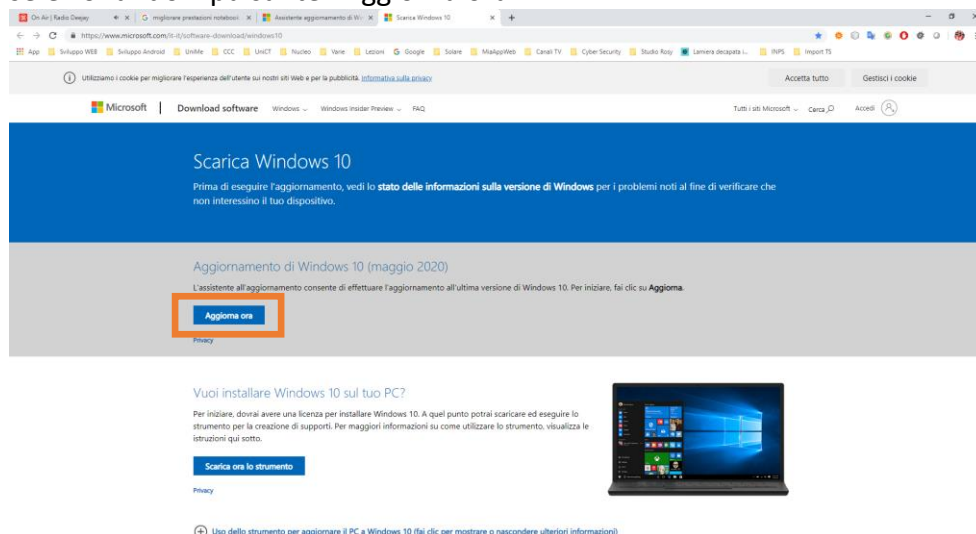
On Air | Radio Deejay
migliorare prestazioni notebook
Assistente aggiornamento di Wi
Scarica Windows 10
https://www.microsoft.com/it-it/software-download/windows10
App Sviluppo WEB Sviluppo Android UniMe CCC UniCT Nucleo Varie Lezioni Google Solare MiaAppWeb Canali TV Cyber Security Studio Rosy Lamiera decapata i... INPS Import TS

Utilizziamo i cookie per migliorare l'esperienza dell'utente sui nostri siti Web e per la pubblicità. Informativa sulla privacy
Accetta tutto
Gestisci i cookie

Microsoft | Download software Windows Windows Insider Preview FAQ
Tutti i siti Microsoft Cerca Accedi

Scarica Windows 10

Prima di eseguire l'aggiornamento, vedi lo stato delle informazioni sulla versione di Windows per i problemi noti al fine di verificare che non interessino il tuo dispositivo.

Aggiornamento di Windows 10 (maggio 2020)

L'assistente all'aggiornamento consente di effettuare l'aggiornamento all'ultima versione di Windows 10. Per iniziare, fai clic su Aggiorna.

Aggiorna ora

Privacy

Vuoi installare Windows 10 sul tuo PC?

Per iniziare, dovrai avere una licenza per installare Windows 10. A quel punto potrai scaricare ed eseguire lo strumento per la creazione di supporti. Per maggiori informazioni su come utilizzare lo strumento, visualizza le istruzioni qui sotto.

Scarica ora lo strumento

Privacy

Uso dello strumento per aggiornare il PC a Windows 10 (fai clic per mostrare o nascondere ulteriori informazioni)